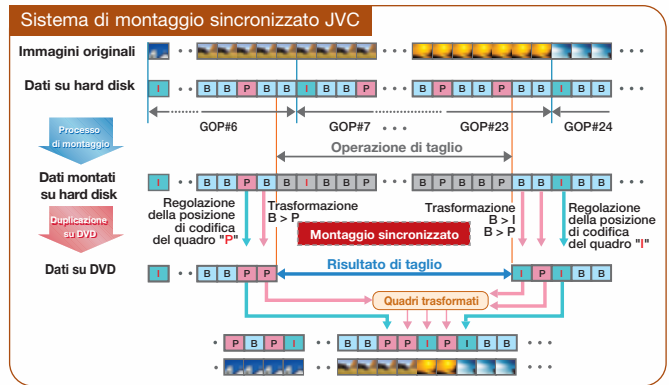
Sistema di montaggio sincronizzato JVC

Immagini originali

Dati su hard disk

I B B P B B I B B P B P B P B B I B B

GOP#6 GOP#7 GOP#23 GOP#24

Processo di montaggio

Operazione di taglio

Dati montati su hard disk

I B B P B B I B B P B P B P B B I B B

Duplicazione su DVD

Regolazione della posizione di codifica del quadro "P"

Trasformazione B > P

Trasformazione B > I B > P

Regolazione della posizione di codifica del quadro "I"

Montaggio sincronizzato

Dati su DVD

I B B P P I P I B B

Risultato di taglio

Quadri trasformati

P B P I B B P P I P I B B